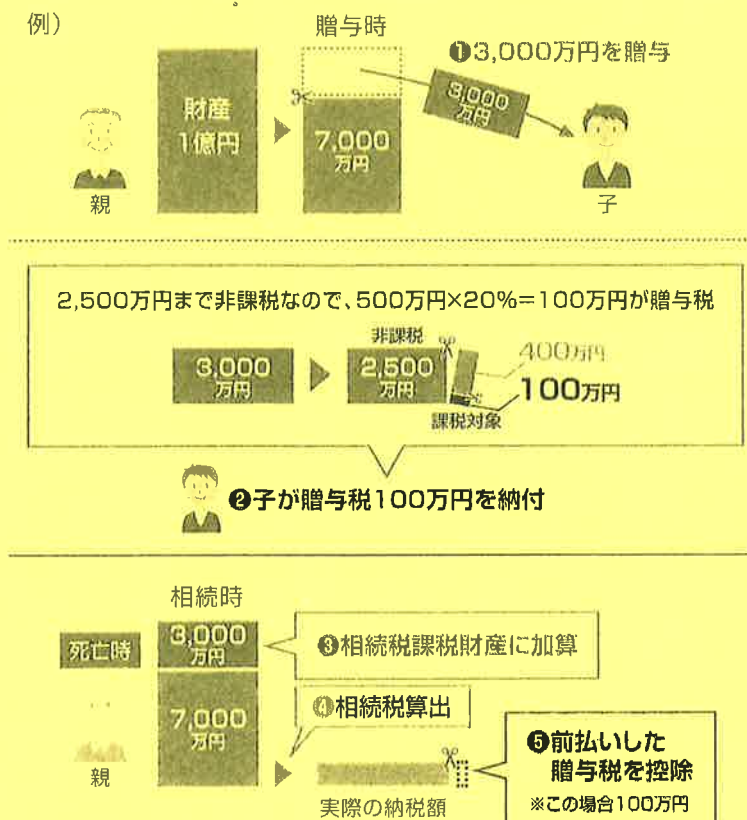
例）

贈与時

❶3,000万円を贈与

財産 1億円

7,000 万円

3,000 万円

親

子

2,500万円まで非課税なので、500万円×20%＝100万円が贈与税

3,000 万円

非課税

2,500 万円

400万円

100万円

課税対象

❷子が贈与税100万円を納付

相続時

死亡時

3,000 万円

❸相続税課税財産に加算

❹相続税算出

7,000 万円

❺前払いした贈与税を控除

※この場合100万円

親

実際の納税額